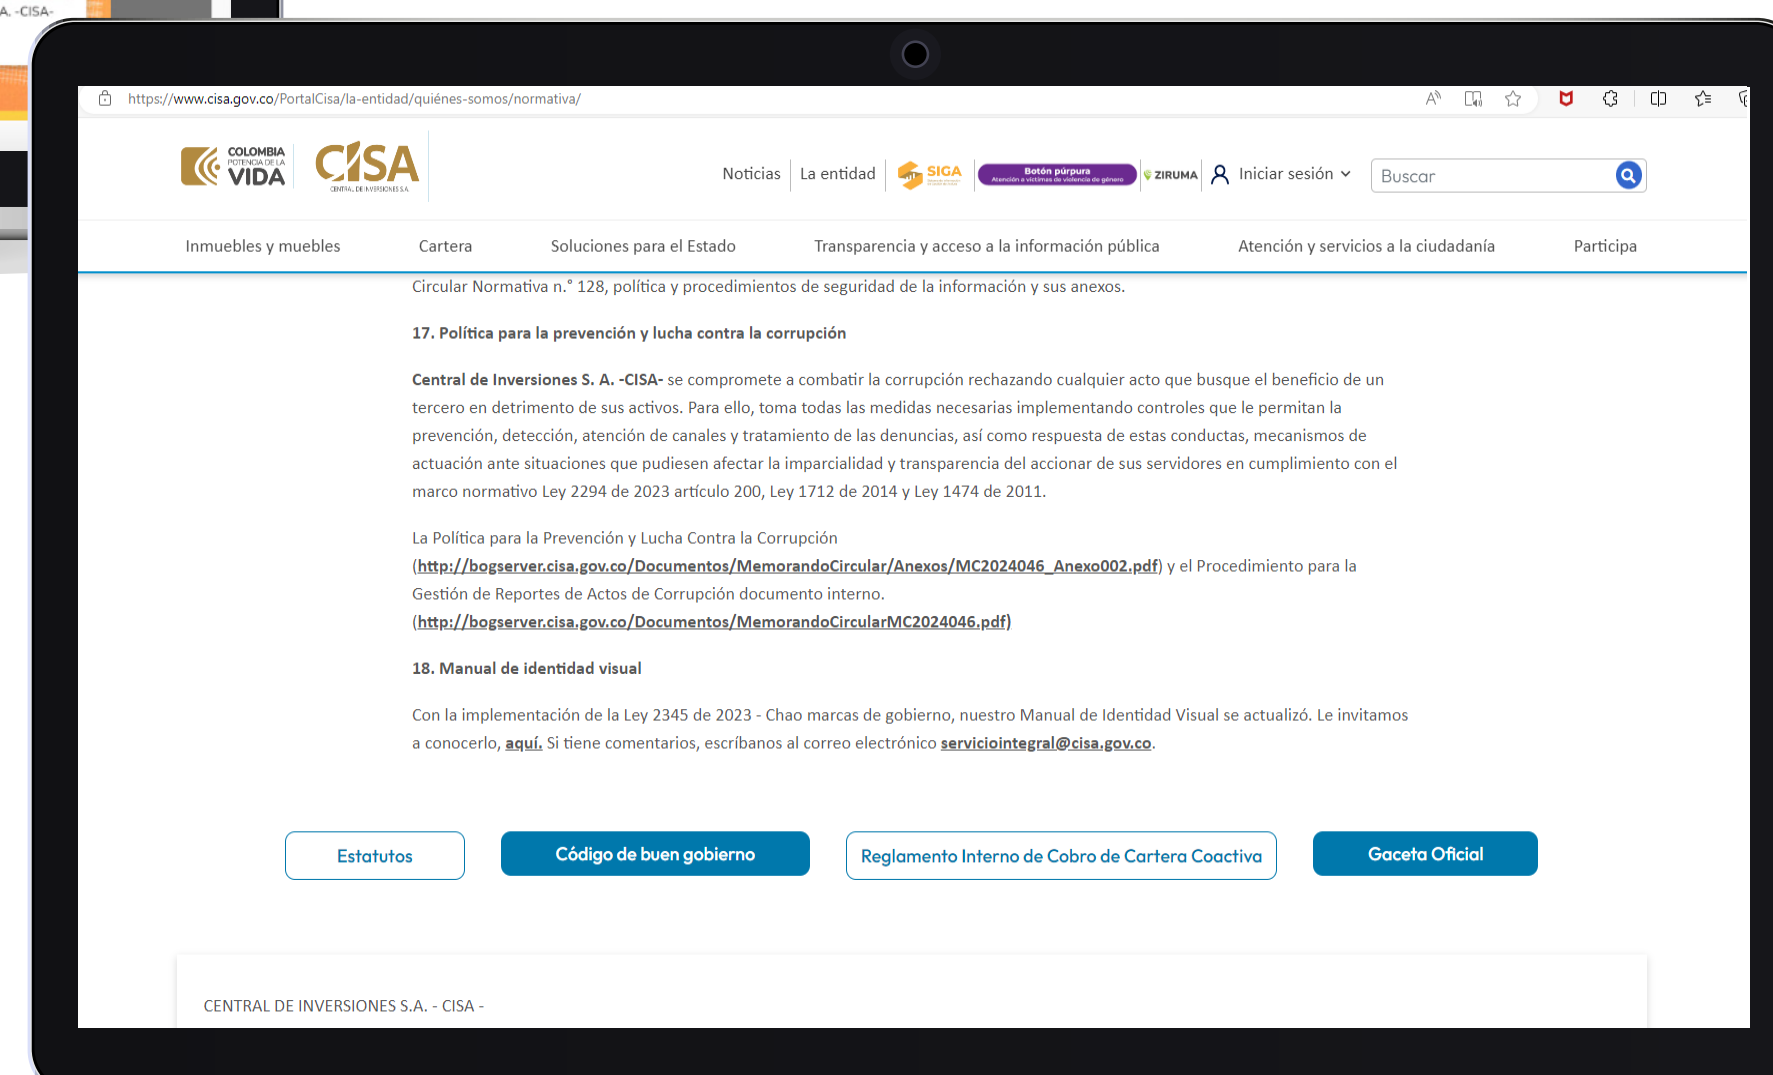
A. -CISA-

https://www.cisa.gov.co/PortalCisa/la-entidad/quiénes-somos/normativa/

COLOMBIA POTENCIA DE LA VIDA
CISA CENTRAL DE INVERSIONES S.A.

Noticias | La entidad | SIGA | Botón púrpura Atención a víctimas de violencia de género | ZIRUMA | Iniciar sesión

Buscar

Inmuebles y muebles Cartera Soluciones para el Estado Transparencia y acceso a la información pública Atención y servicios a la ciudadanía Participa

Circular Normativa n.° 128, política y procedimientos de seguridad de la información y sus anexos.

**17. Política para la prevención y lucha contra la corrupción**

**Central de Inversiones S. A. -CISA-** se compromete a combatir la corrupción rechazando cualquier acto que busque el beneficio de un tercero en detrimento de sus activos. Para ello, toma todas las medidas necesarias implementando controles que le permitan la prevención, detección, atención de canales y tratamiento de las denuncias, así como respuesta de estas conductas, mecanismos de actuación ante situaciones que pudiesen afectar la imparcialidad y transparencia del accionar de sus servidores en cumplimiento con el marco normativo Ley 2294 de 2023 artículo 200, Ley 1712 de 2014 y Ley 1474 de 2011.

La Política para la Prevención y Lucha Contra la Corrupción (http://bogserver.cisa.gov.co/Documentos/MemorandoCircular/Anexos/MC2024046_Anexo002.pdf) y el Procedimiento para la Gestión de Reportes de Actos de Corrupción documento interno. (http://bogserver.cisa.gov.co/Documentos/MemorandoCircularMC2024046.pdf)

**18. Manual de identidad visual**

Con la implementación de la Ley 2345 de 2023 - Chao marcas de gobierno, nuestro Manual de Identidad Visual se actualizó. Le invitamos a conocerlo, aquí. Si tiene comentarios, escríbanos al correo electrónico serviciointegral@cisa.gov.co.

Estatutos Código de buen gobierno Reglamento Interno de Cobro de Cartera Coactiva Gaceta Oficial

CENTRAL DE INVERSIONES S.A. - CISA -